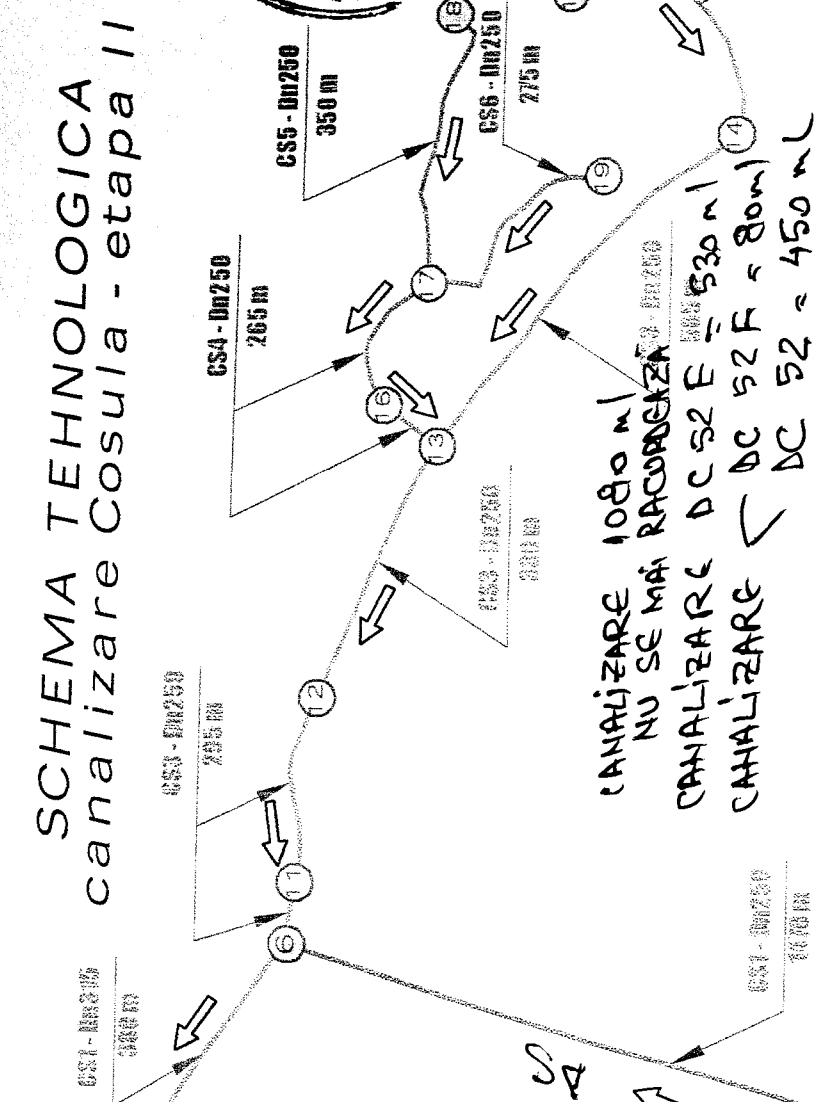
SCHEMA TEHNOLOGICA
canalizare Cosula - etapa II

CS5 - Dn250
350 m

CS6 - Dn250
275 m

CS4 - Dn250
265 m

CS3 - Dn250
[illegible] m

CS2 - Dn250
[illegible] m

CS1 - Dn250
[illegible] m

CS1 - Dn250
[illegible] m

CS8 - Dn250

6
11
12
13
14
16
17
18
19

CANALIZARE 1080 ml
NU SE MAI RACORDEAZA
CANALIZARE DC 52 E = 530 ml
CANALIZARE DC 52 F = 80 ml
DC 52 = 450 ml

SA